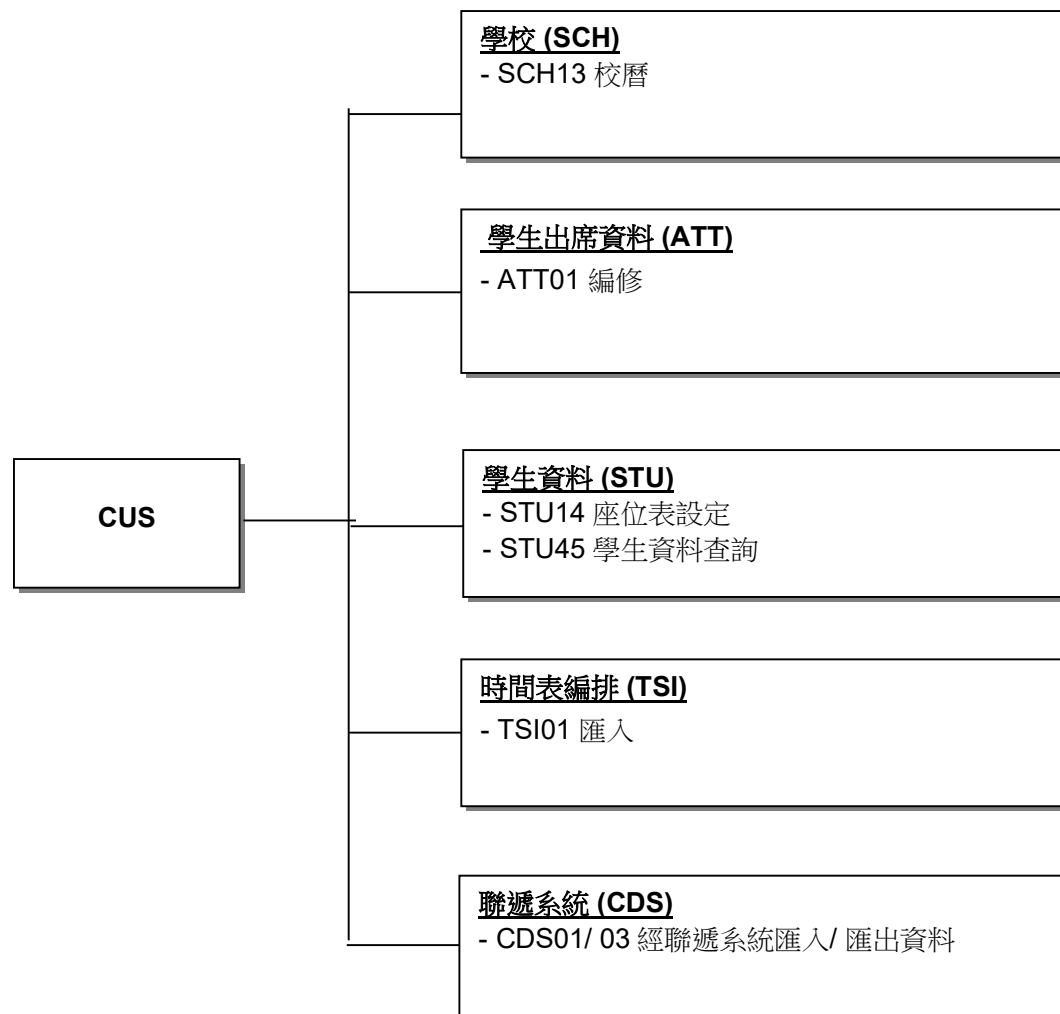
學校 (SCH)
- SCH13 校曆

學生出席資料 (ATT)
- ATT01 編修

CUS

學生資料 (STU)
- STU14 座位表設定
- STU45 學生資料查詢

時間表編排 (TSI)
- TSI01 匯入

聯遞系統 (CDS)
- CDS01/ 03 經聯遞系統匯入/ 匯出資料